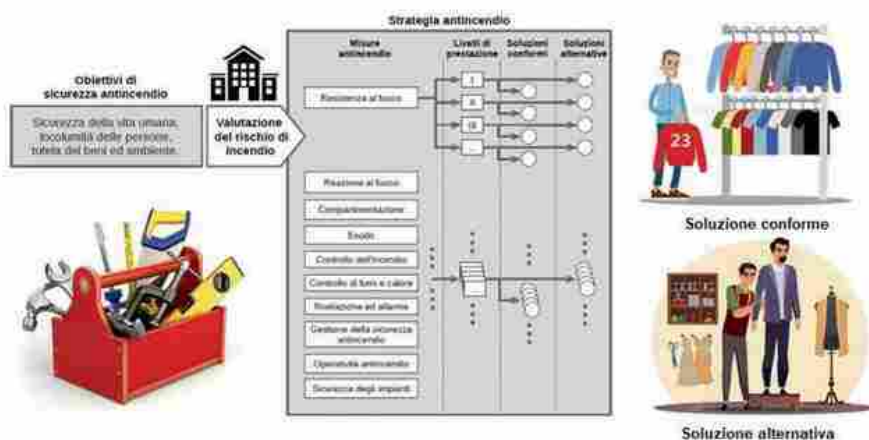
Strategia antincendio

Obiettivi di sicurezza antincendio

Sicurezza della vita umana, incolumità delle persone, tutela dei beni ed ambiente.

Valutazione del rischio di incendio

| Misure antincendio | Livelli di prestazione | Soluzioni conformi | Soluzioni alternative |
|---|---|---|---|
| Resistenza al fuoco | I | | |
| | II | | |
| | III | | |
| | ... | | |
| Reazione al fuoco | | | |
| Compartimentazione | | | |
| Esodo | | | |
| Controllo dell'incendio | | | |
| Controllo di fumi e calore | | | |
| Rivelazione ed allarme | | | |
| Gestione della sicurezza antincendio | | | |
| Operatività antincendio | | | |
| Sicurezza degli impianti | | | |

23

Soluzione conforme

Soluzione alternativa